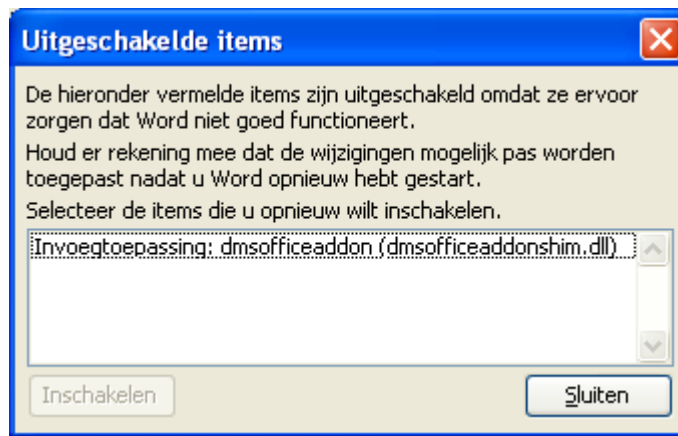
Uitgeschakelde items

De hieronder vermelde items zijn uitgeschakeld omdat ze ervoor zorgen dat Word niet goed functioneert.

Houd er rekening mee dat de wijzigingen mogelijk pas worden toegepast nadat u Word opnieuw hebt gestart.

Selecteer de items die u opnieuw wilt inschakelen.

Invoegtoepassing: dmsofficeaddon (dmsofficeaddonshim.dll)

Inschakelen

Sluiten